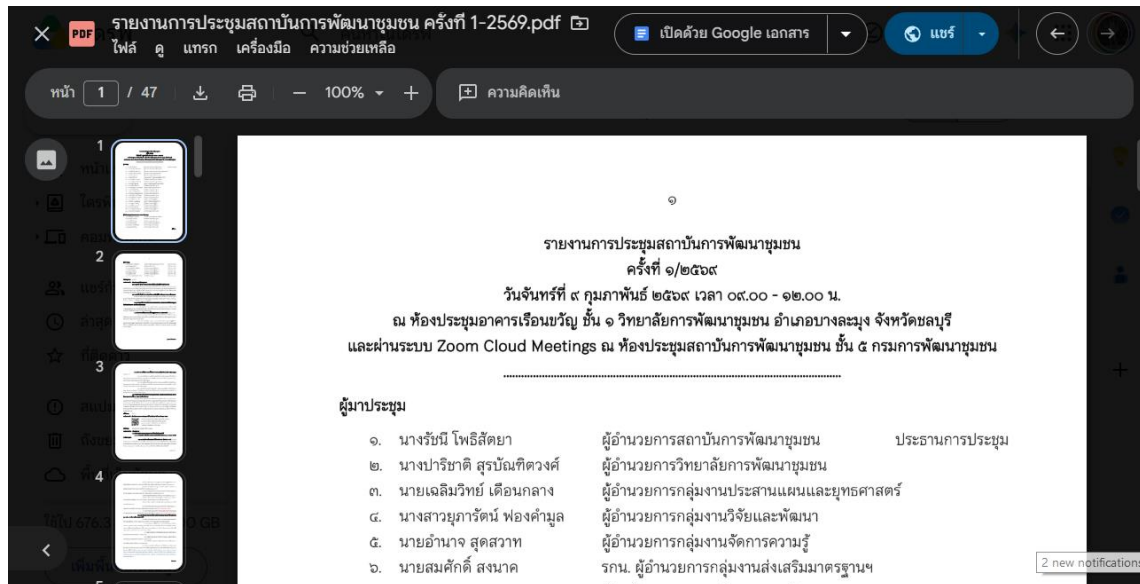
รายงานการประชุมสถาบันการพัฒนาชุมชน ครั้งที่ 1-2569.pdf
ไฟล์ ดู แทรก เครื่องมือ ความช่วยเหลือ
เปิดด้วย Google เอกสาร
แชร์
หน้า 1 / 47
100%
ความคิดเห็น
1
2
3
4

๑

รายงานการประชุมสถาบันการพัฒนาชุมชน
ครั้งที่ ๑/๒๕๖๙
วันจันทร์ที่ ๙ กุมภาพันธ์ ๒๕๖๙ เวลา ๐๙.๐๐ - ๑๒.๐๐ น.
ณ ห้องประชุมอาคารเรือนขวัญ ชั้น ๑ วิทยาลัยการพัฒนาชุมชน อำเภอบางละมุง จังหวัดชลบุรี
และผ่านระบบ Zoom Cloud Meetings ณ ห้องประชุมสถาบันการพัฒนาชุมชน ชั้น ๕ กรมการพัฒนาชุมชน

ผู้มาประชุม

| | | | |
|---|---|---|---|
| ๑. | นางรัชนี โพธิสัตยา | ผู้อำนวยการสถาบันการพัฒนาชุมชน | ประธานการประชุม |
| ๒. | นางปาริชาติ สุรบัณฑิตวงศ์ | ผู้อำนวยการวิทยาลัยการพัฒนาชุมชน | |
| ๓. | นายเฉลิมวิทย์ เดือนกลาง | ผู้อำนวยการกลุ่มงานประสานแผนและยุทธศาสตร์ | |
| ๔. | นางสาวยุภารัตน์ ฟองคำมูล | ผู้อำนวยการกลุ่มงานวิจัยและพัฒนา | |
| ๕. | นายอำนาจ สุดสวาท | ผู้อำนวยการกลุ่มงานจัดการความรู้ | |
| ๖. | นายสมศักดิ์ สงนาค | รกน. ผู้อำนวยการกลุ่มงานส่งเสริมมาตรฐานฯ | |

2 new notifications